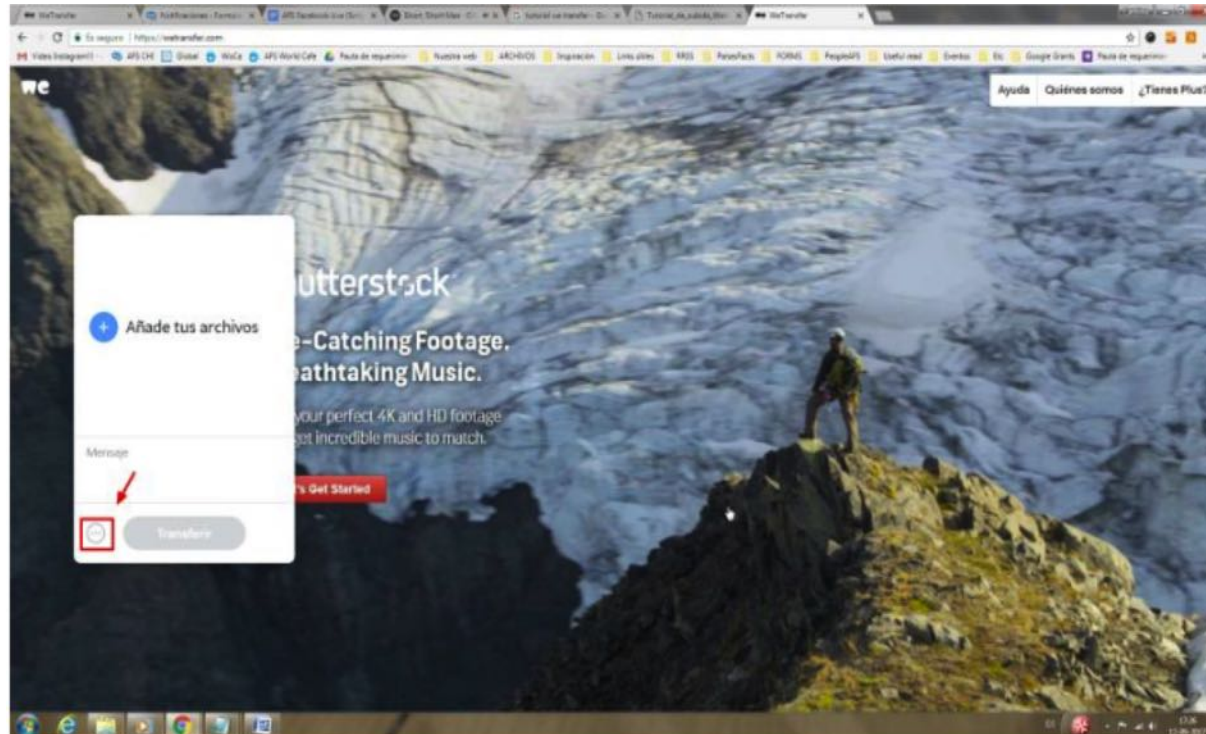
WeTransfer
Notificaciones - Formula
APS Facebook Live
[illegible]
Tutorial we transfer
Tutorial_de_subida
WeTransfer
Es seguro | https://wetransfer.com
Video Instagram
APS CHE
Global
WoCa
APS World Cafe
Pauta de requerimi
Nuestra web
ARCHIVOS
Inspiración
Links útiles
RRSS
Pataxfacts
FORMS
PeopleAPS
Useful read
Eventos
Etc
Google Grants
Pauta de requerimi

we

Ayuda
Quiénes somos
¿Tienes Plus?

utterstock
e-Catching Footage.
eathtaking Music.
your perfect 4K and HD footage
et incredible music to match.
's Get Started

Añade tus archivos
Mensaje
Transferir